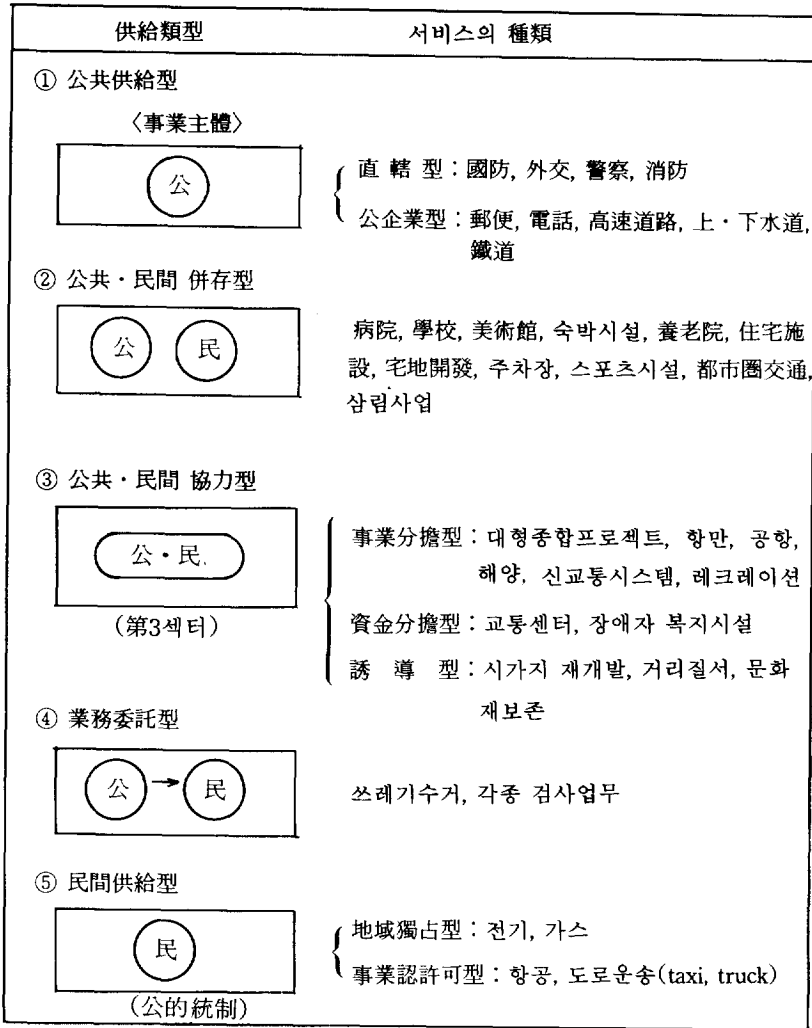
| 供給類型 | 서비스의 種類 |
|---|---|
| ① 公共供給型<br>〈事業主體〉<br>公 | 直 轄 型 : 國防, 外交, 警察, 消防<br>公企業型 : 郵便, 電話, 高速道路, 上・下水道, 鐵道 |
| ② 公共・民間 併存型<br>公 民 | 病院, 學校, 美術館, 숙박시설, 養老院, 住宅施設, 宅地開發, 주차장, 스포츠시설, 都市圈交通, 삼림사업 |
| ③ 公共・民間 協力型<br>公・民<br>(第3섹터) | 事業分擔型 : 대형종합프로젝트, 항만, 공항, 해양, 신교통시스템, 레크레이션<br>資金分擔型 : 교통센터, 장애자 복지시설<br>誘 導 型 : 시가지 재개발, 거리질서, 문화재보존 |
| ④ 業務委託型<br>公 → 民 | 쓰레기수거, 각종 검사업무 |
| ⑤ 民間供給型<br>民<br>(公的統制) | 地域獨占型 : 전기, 가스<br>事業認許可型 : 항공, 도로운송(taxi, truck) |